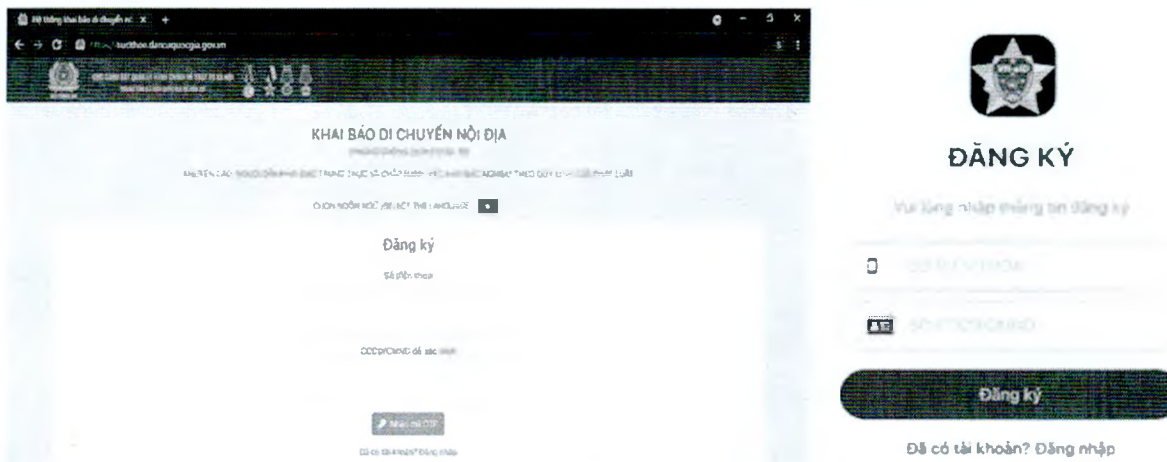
Hệ thống khai báo di chuyển nội
https://tokhaiyte.vn/tuchthoc.dancuquocgia.gov.vn

KHAI BÁO DI CHUYỂN NỘI ĐỊA

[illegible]

CHỌN NGÔN NGỮ (SELECT THE LANGUAGE)

Đăng ký

Số điện thoại

CCCD/CMND để xác minh

Nhận mã OTP

Đã có tài khoản? Đăng nhập

ĐĂNG KÝ

Vui lòng nhập thông tin đăng ký

Số điện thoại

Số CCCD/CMND

Đăng ký

Đã có tài khoản? Đăng nhập